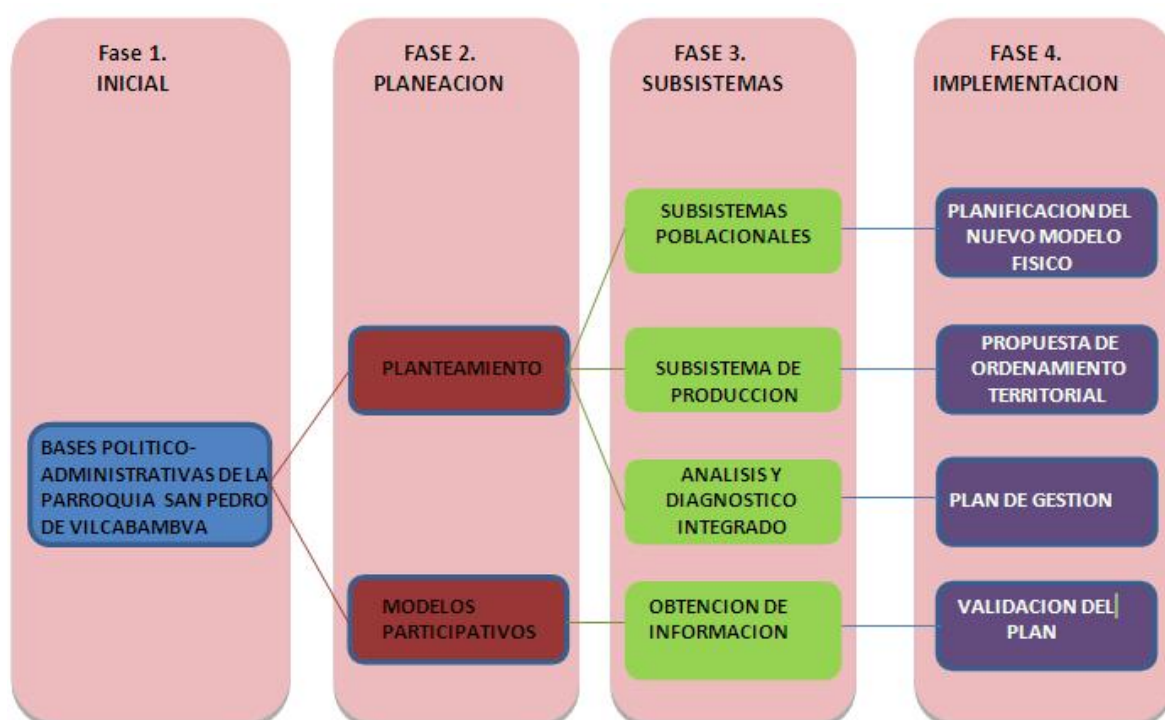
Fase 1.
INICIAL

FASE 2.
PLANEACION

FASE 3.
SUBSISTEMAS

FASE 4.
IMPLEMENTACION

BASES POLITICO-ADMINISTRATIVAS DE LA PARROQUIA SAN PEDRO DE VILCABAMBVA

PLANTEAMIENTO

MODELOS PARTICIPATIVOS

SUBSISTEMAS POBLACIONALES

SUBSISTEMA DE PRODUCCION

ANALISIS Y DIAGNOSTICO INTEGRADO

OBTENCION DE INFORMACION

PLANIFICACION DEL NUEVO MODELO FISICO

PROPUESTA DE ORDENAMIENTO TERRITORIAL

PLAN DE GESTION

VALIDACION DEL PLAN